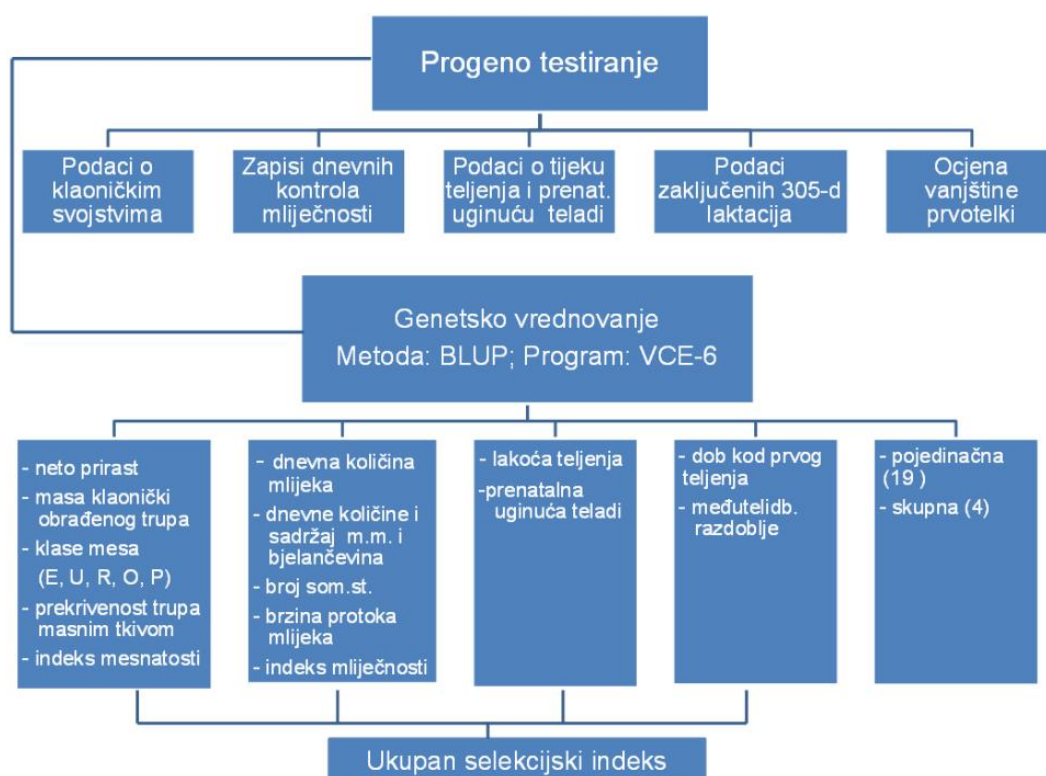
Progeno testiranje

Podaci o klaoničkim svojstvima

Zapisi dnevnih kontrola mliječnosti

Podaci o tijeku teljenja i prenat. uginuću teladi

Podaci zaključenih 305-d laktacija

Ocjena vanjštine prvotelki

Genetsko vrednovanje
Metoda: BLUP; Program: VCE-6

- neto prirast
- masa klaonički obrađenog trupa
- klase mesa (E, U, R, O, P)
- prekrivenost trupa masnim tkivom
- indeks mesnatosti

- dnevna količina mlijeka
- dnevne količine i sadržaj m.m. i bjelančevina
- broj som.st.
- brzina protoka mlijeka
- indeks mliječnosti

- lakoća teljenja
-prenatalna uginuća teladi

- dob kod prvog teljenja
- međutelidb. razdoblje

- pojedinačna (19 )
- skupna (4)

Ukupan selekcijski indeks